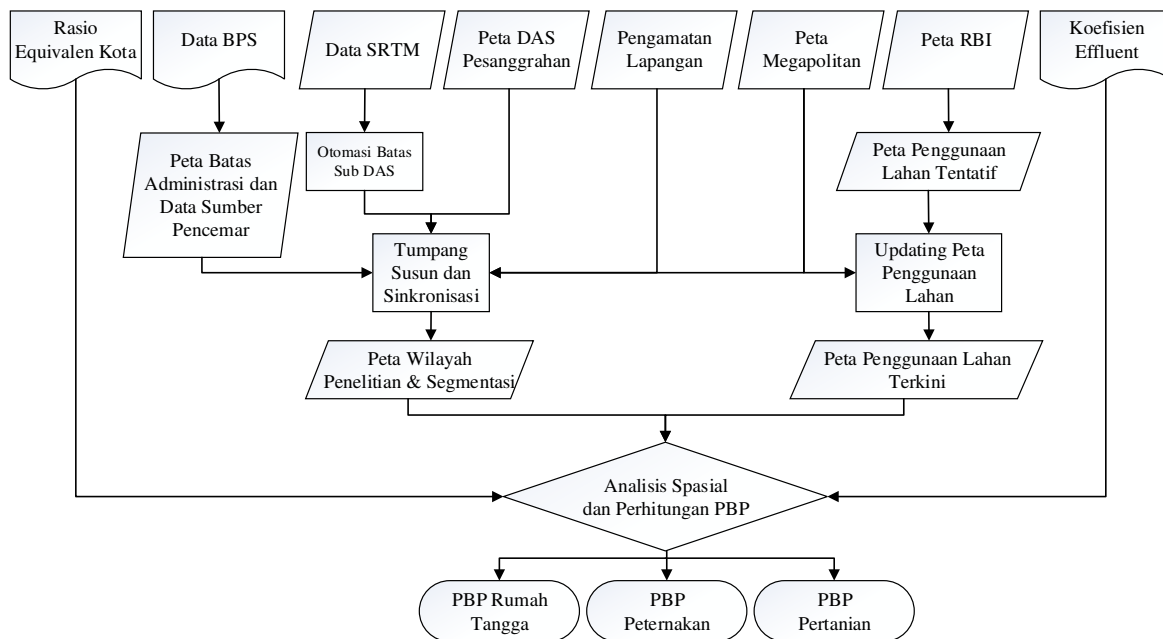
Rasio Equivalen Kota

Data BPS

Data SRTM

Peta DAS Pesanggrahan

Pengamatan Lapangan

Peta Megapolitan

Peta RBI

Koefisien Effluent

Peta Batas Administrasi dan Data Sumber Pencemar

Otomasi Batas Sub DAS

Peta Penggunaan Lahan Tentatif

Tumpang Susun dan Sinkronisasi

Updating Peta Penggunaan Lahan

Peta Wilayah Penelitian & Segmentasi

Peta Penggunaan Lahan Terkini

Analisis Spasial dan Perhitungan PBP

PBP Rumah Tangga

PBP Peternakan

PBP Pertanian